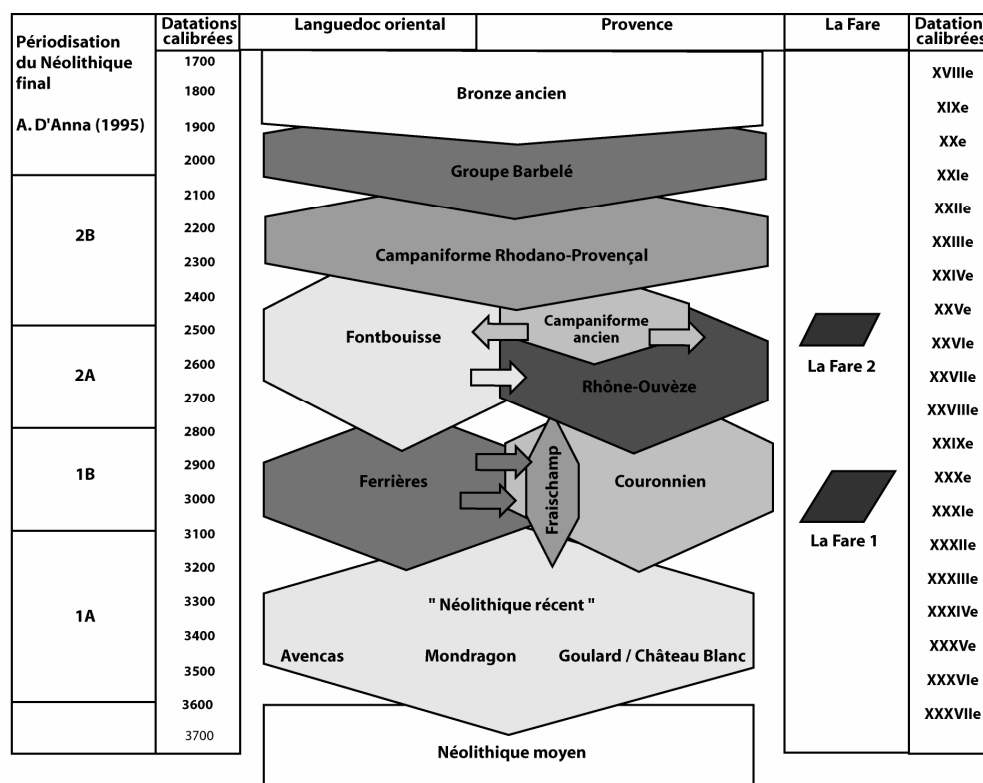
| Périodisation du Néolithique final A. D'Anna (1995) | Datations calibrées | Languedoc oriental | Provence | La Fare | Datations calibrées |
|---|---|---|---|---|---|
| | 1700 | | | | XVIIIe |
| | 1800 | Bronze ancien | | | XIXe |
| | 1900 | | | | XXe |
| | 2000 | Groupe Barbelé | | | XXIe |
| 2B | 2100 | | | | XXIIe |
| | 2200 | Campaniforme Rhodano-Provençal | | | XXIIIe |
| | 2300 | | | | XXIVe |
| | 2400 | | | | XXVe |
| 2A | 2500 | Fontbouisse | Campaniforme ancien | | XXVIe |
| | 2600 | | Rhône-Ouvèze | La Fare 2 | XXVIIe |
| | 2700 | | | | XXVIIIe |
| 1B | 2800 | | | | XXIXe |
| | 2900 | Ferrières | Fraischamp Couronnien | | XXXe |
| | 3000 | | | | XXXIe |
| 1A | 3100 | | | La Fare 1 | XXXIIe |
| | 3200 | | | | XXXIIIe |
| | 3300 | " Néolithique récent " | | | XXXIVe |
| | 3400 | Avencas Mondragon | Goulard / Château Blanc | | XXXVe |
| | 3500 | | | | XXXVIe |
| | 3600 | | | | XXXVIIe |
| | 3700 | Néolithique moyen | | | |